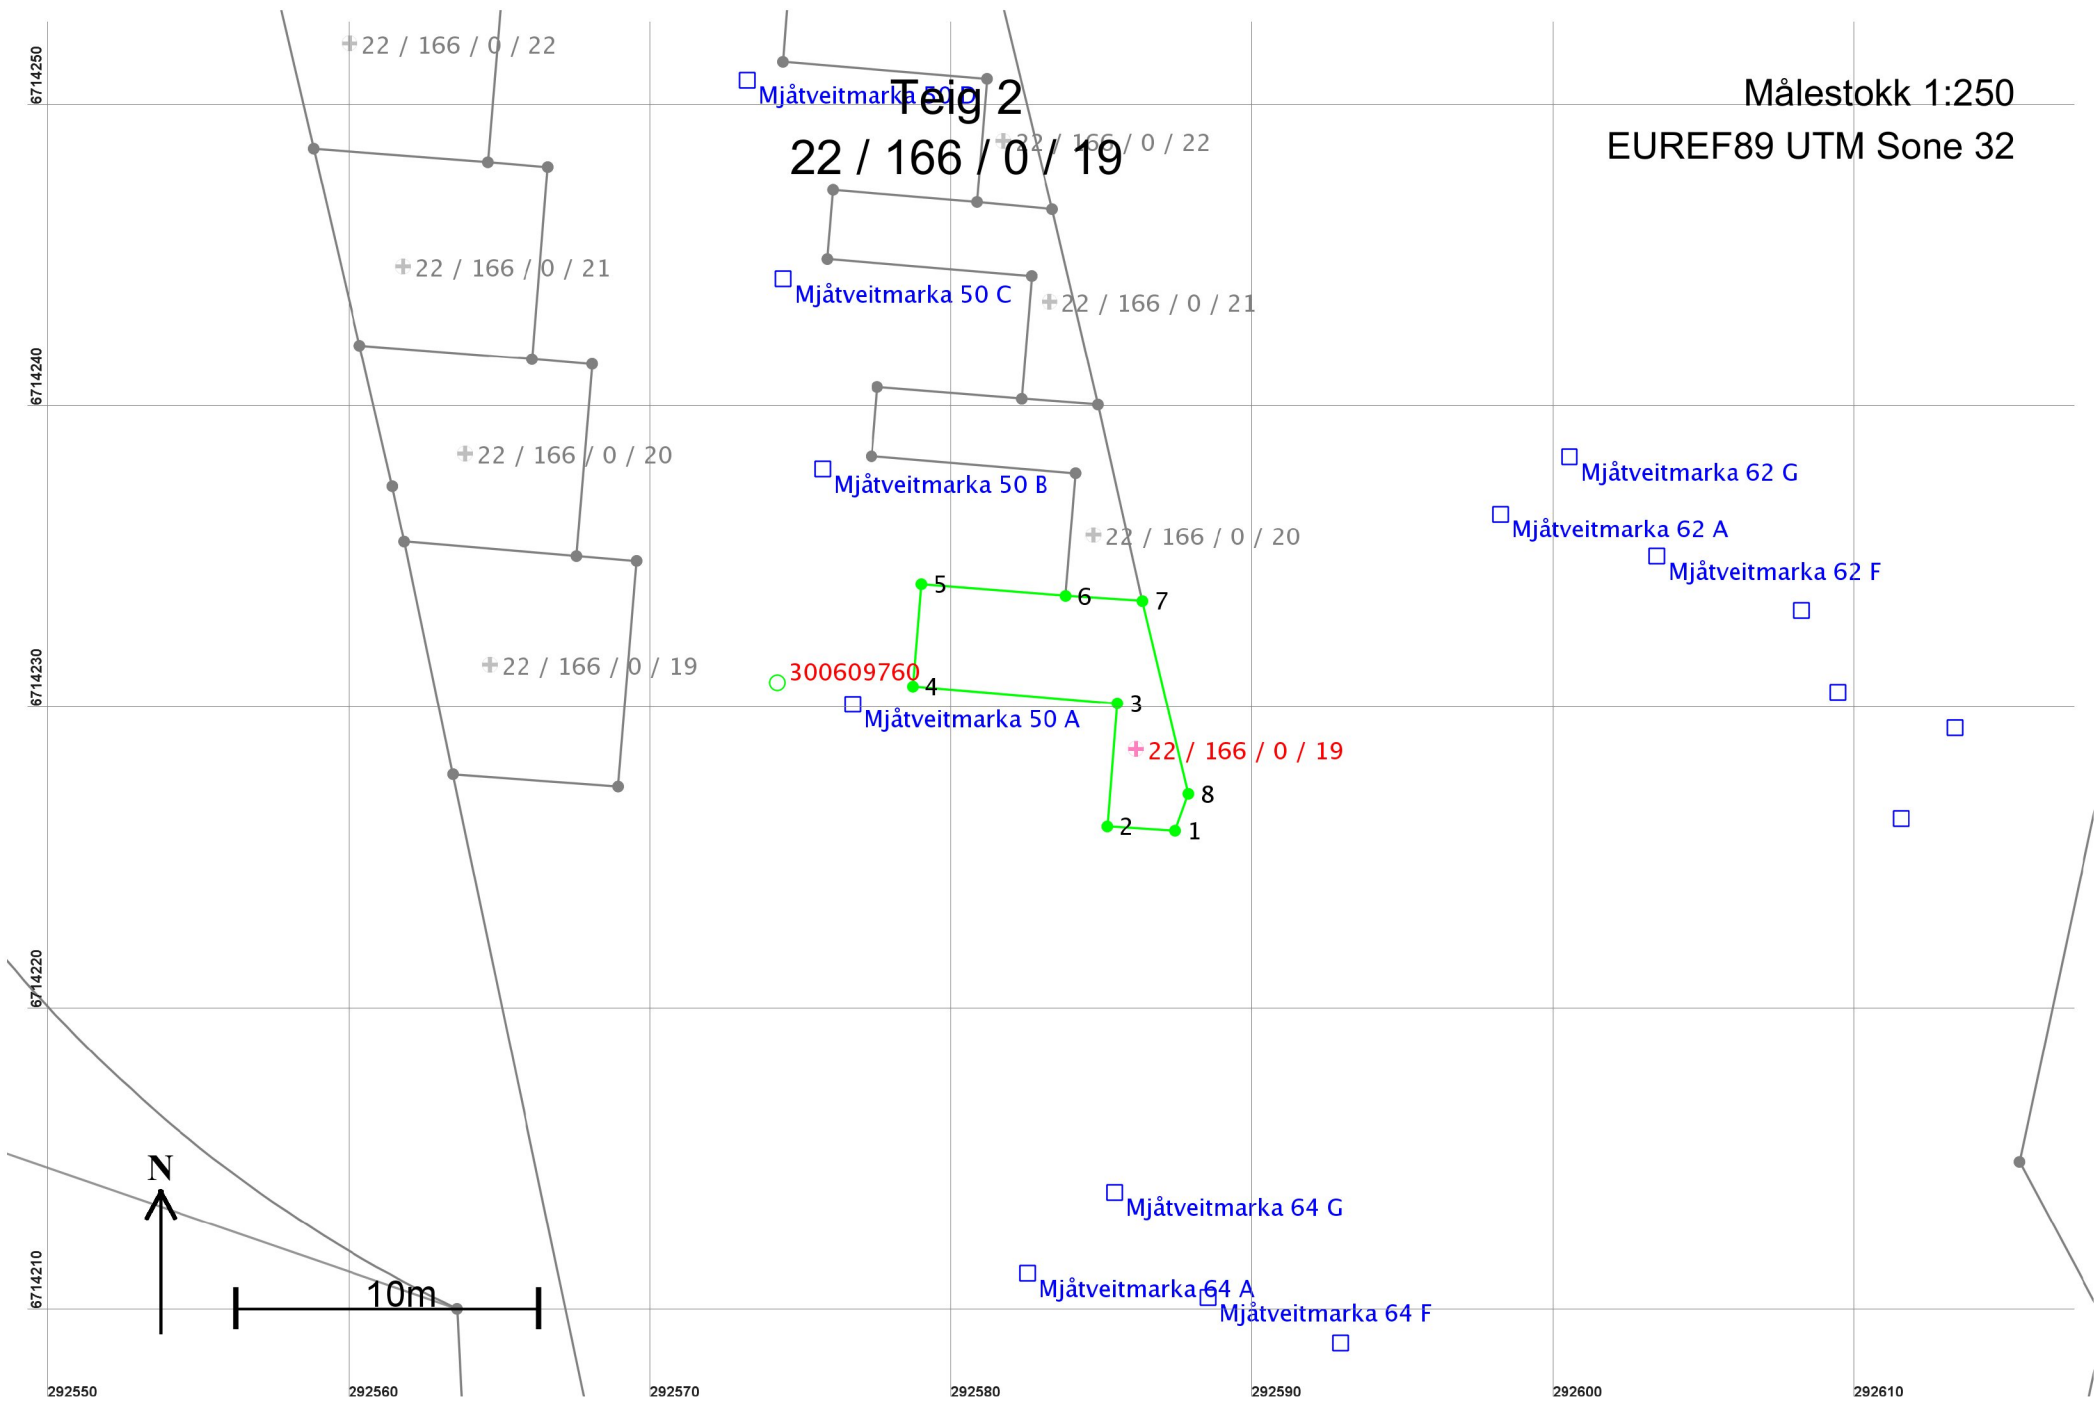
Teig 2
22 / 166 / 0 / 19

Målestokk 1:250
EUREF89 UTM Sone 32

22 / 166 / 0 / 22
Mjåtveitmarka 50 D
22 / 166 / 0 / 22
Mjåtveitmarka 50 C
22 / 166 / 0 / 21
22 / 166 / 0 / 21
22 / 166 / 0 / 20
Mjåtveitmarka 50 B
22 / 166 / 0 / 20
Mjåtveitmarka 62 G
Mjåtveitmarka 62 A
Mjåtveitmarka 62 F
5
6
7
22 / 166 / 0 / 19
300609760
4
3
Mjåtveitmarka 50 A
22 / 166 / 0 / 19
8
2
1
Mjåtveitmarka 64 G
Mjåtveitmarka 64 A
Mjåtveitmarka 64 F
N
10m

6714250
6714240
6714230
6714220
6714210

292550
292560
292570
292580
292590
292600
292610